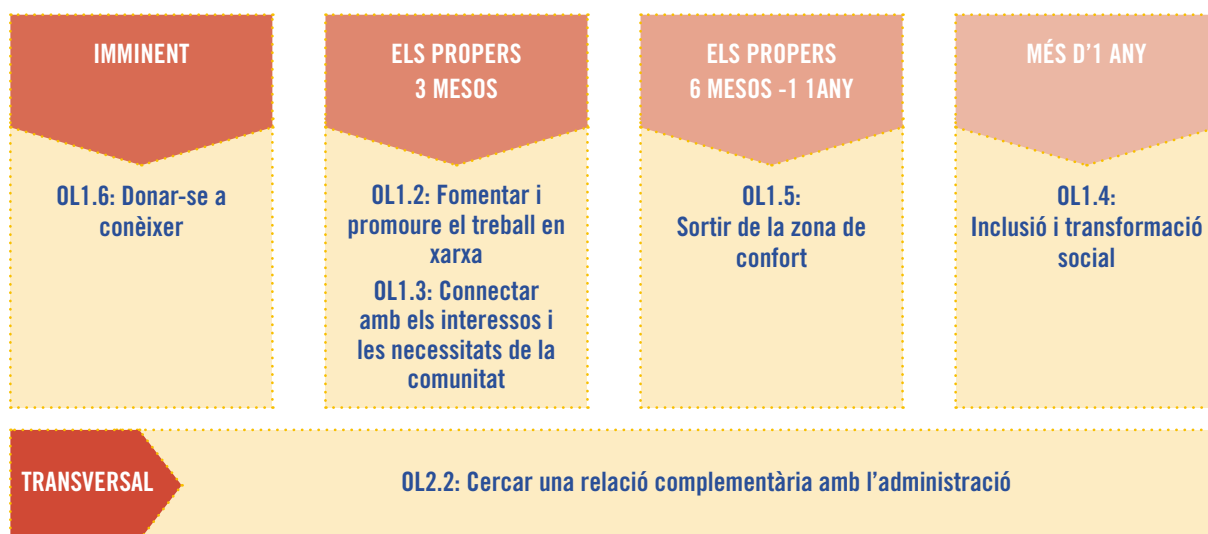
IMMINENT

OL1.6: Donar-se a conèixer

ELS PROPERS 3 MESOS

OL1.2: Fomentar i promoure el treball en xarxa

OL1.3: Connectar amb els interessos i les necessitats de la comunitat

ELS PROPERS 6 MESOS -1 1ANY

OL1.5: Sortir de la zona de confort

MÉS D'1 ANY

OL1.4: Inclusió i transformació social

TRANSVERSAL

OL2.2: Cercar una relació complementària amb l'administració